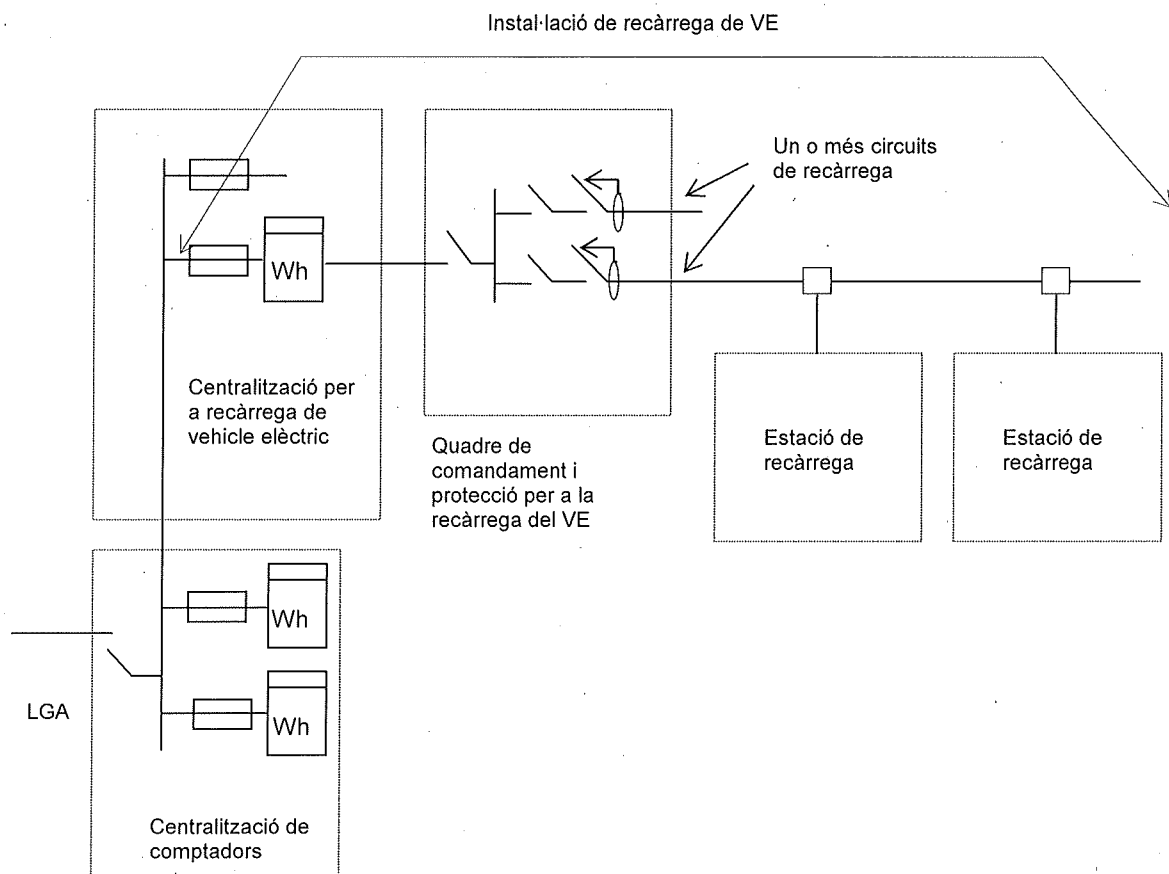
Instal·lació de recàrrega de VE

Un o més circuits de recàrrega

Wh

Centralització per a recàrrega de vehicle elèctric

Quadre de comandament i protecció per a la recàrrega del VE

Estació de recàrrega

Estació de recàrrega

Wh

Wh

LGA

Centralització de comptadors